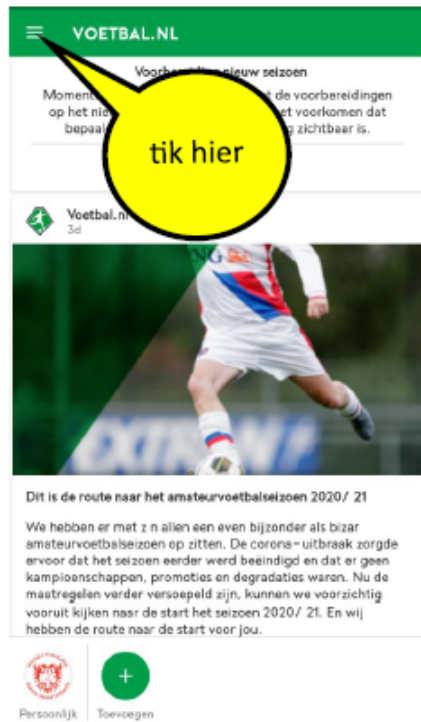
VOETBAL.NL

Voorbereiding nieuw seizoen

Moment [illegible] t de voorbereidingen op het nie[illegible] et voorkomen dat bepaal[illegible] g zichtbaar is.

tik hier

Voetbal.nl
3d

Dit is de route naar het amateurvoetbalseizoen 2020/ 21

We hebben er met z n allen een even bijzonder als bizar amateurvoetbalseizoen op zitten. De corona-uitbraak zorgde ervoor dat het seizoen eerder werd beeindigd en dat er geen kampioenschappen, promoties en degradaties waren. Nu de maatregelen verder versoepeld zijn, kunnen we voorzichtig vooruit kijken naar de start het seizoen 2020/ 21. En wij hebben de route naar de start voor jou.

Persoonlijk

+
Toevoegen